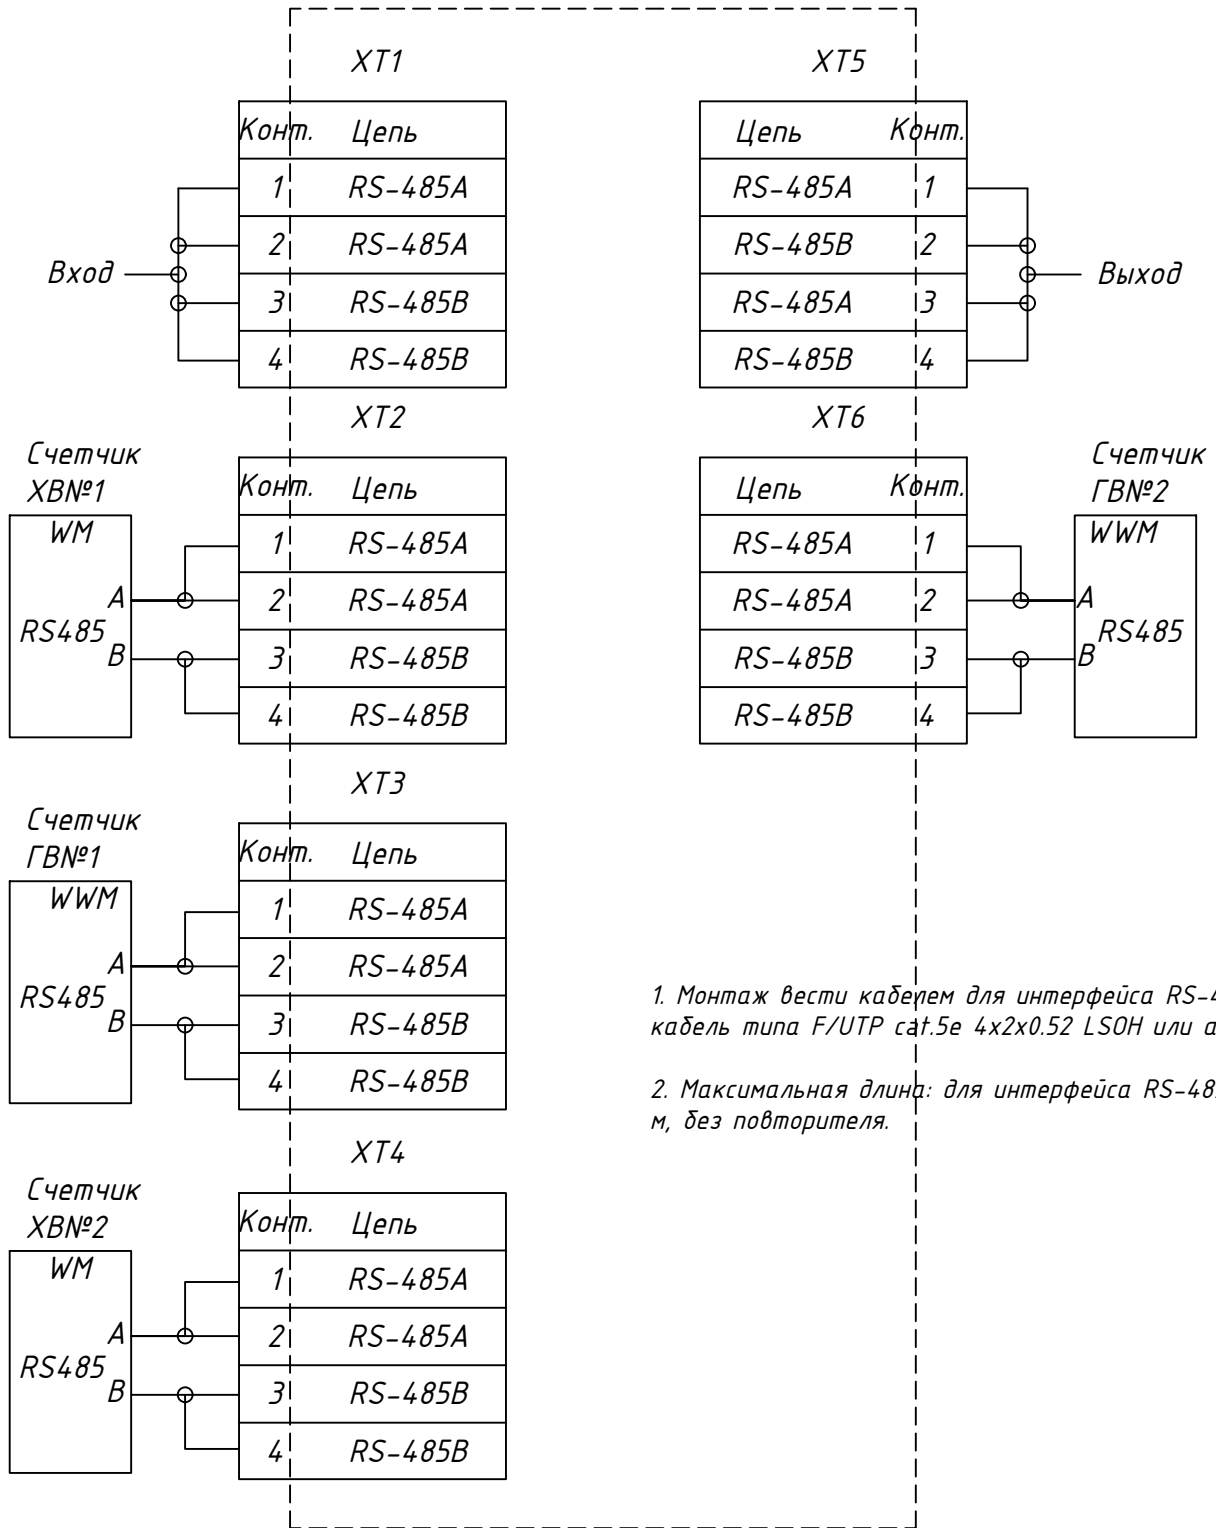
XT1

| Конт. | Цепь |
|---|---|
| 1 | RS-485A |
| 2 | RS-485A |
| 3 | RS-485B |
| 4 | RS-485B |

Вход

XT5

| Цепь | Конт. |
|---|---|
| RS-485A | 1 |
| RS-485B | 2 |
| RS-485A | 3 |
| RS-485B | 4 |

Выход

XT2

Счетчик ХВN№1

WM

A

RS485

B

| Конт. | Цепь |
|---|---|
| 1 | RS-485A |
| 2 | RS-485A |
| 3 | RS-485B |
| 4 | RS-485B |

XT6

| Цепь | Конт. |
|---|---|
| RS-485A | 1 |
| RS-485A | 2 |
| RS-485B | 3 |
| RS-485B | 4 |

Счетчик ГВN№2

WWM

A

RS485

B

XT3

Счетчик ГВN№1

WWM

A

RS485

B

| Конт. | Цепь |
|---|---|
| 1 | RS-485A |
| 2 | RS-485A |
| 3 | RS-485B |
| 4 | RS-485B |

1. Монтаж вести кабелем для интерфейса RS-4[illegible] кабель типа F/UTP cat.5e 4x2x0.52 LSOH или a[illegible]

2. Максимальная длина: для интерфейса RS-48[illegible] м, без повторителя.

XT4

Счетчик ХВN№2

WM

A

RS485

B

| Конт. | Цепь |
|---|---|
| 1 | RS-485A |
| 2 | RS-485A |
| 3 | RS-485B |
| 4 | RS-485B |